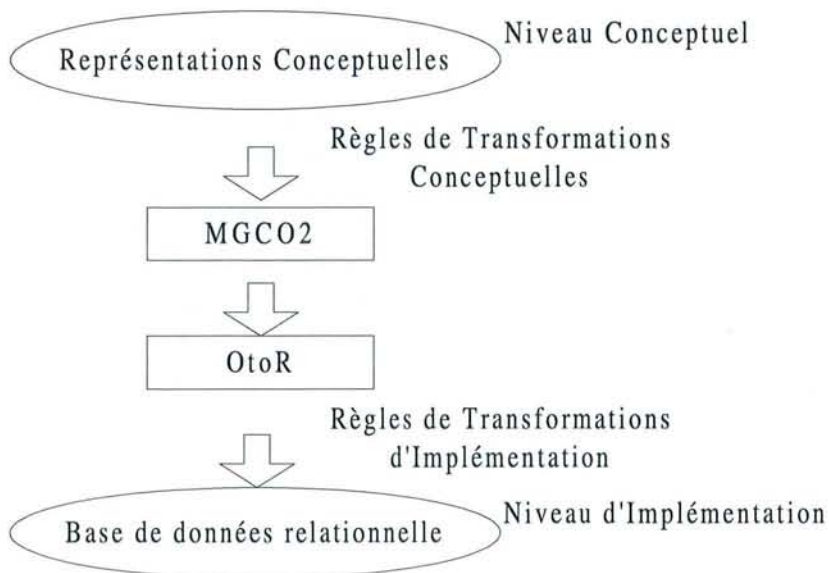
Représentations Conceptuelles

Niveau Conceptuel

Règles de Transformations Conceptuelles

MGCO2

OtoR

Règles de Transformations d'Implémentation

Base de données relationnelle

Niveau d'Implémentation